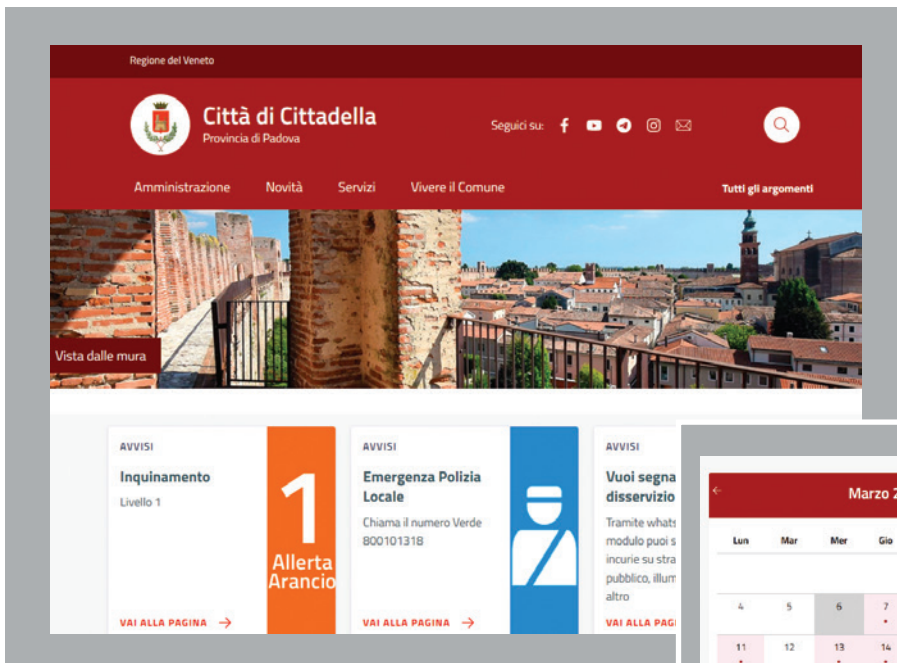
Regione del Veneto

Città di Cittadella
Provincia di Padova

Seguici su:

Amministrazione Novità Servizi Vivere il Comune

Tutti gli argomenti

Vista dalle mura

AVVISI
Inquinamento
Livello 1

1
Allerta Arancio

VAI ALLA PAGINA →

AVVISI
Emergenza Polizia Locale
Chiama il numero Verde 800101318

VAI ALLA PAGINA →

AVVISI
Vuoi segna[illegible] disservizio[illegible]
Tramite whats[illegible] modulo puoi s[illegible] incurie su stra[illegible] pubblico, illum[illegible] altro

VAI ALLA PAG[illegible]

←
Marzo 2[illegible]

| Lun | Mar | Mer | Gio |
|---|---|---|---|
| | | | |
| 4 | 5 | 6 | 7 |
| 11 | 12 | 13 | 14 |